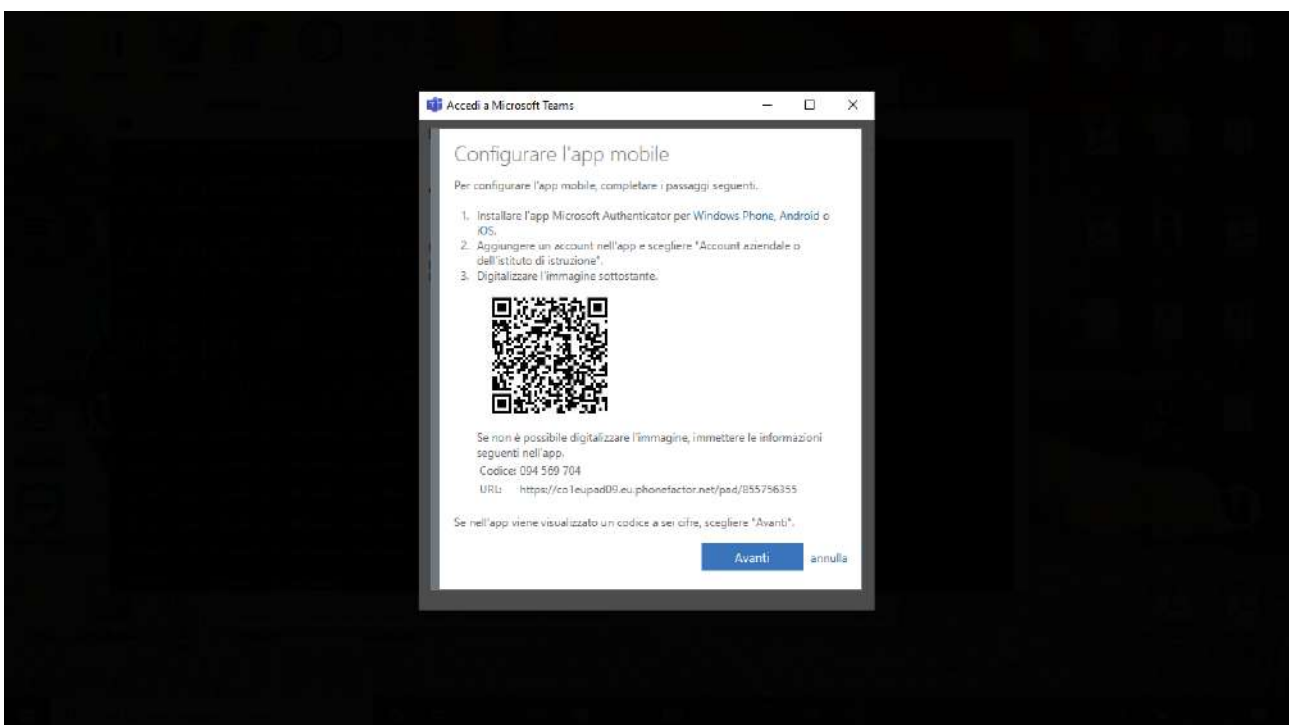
Accedi a Microsoft Teams

Configurare l'app mobile

Per configurare l'app mobile, completare i passaggi seguenti.

1. Installare l'app Microsoft Authenticator per Windows Phone, Android o iOS.
2. Aggiungere un account nell'app e scegliere "Account aziendale o dell'istituto di istruzione".
3. Digitalizzare l'immagine sottostante.

Se non è possibile digitalizzare l'immagine, immettere le informazioni seguenti nell'app.
Codice: 094 569 704
URL: https://co1eupad09.eu.phonefactor.net/pad/855756355

Se nell'app viene visualizzato un codice a sei cifre, scegliere "Avanti".

Avanti annulla